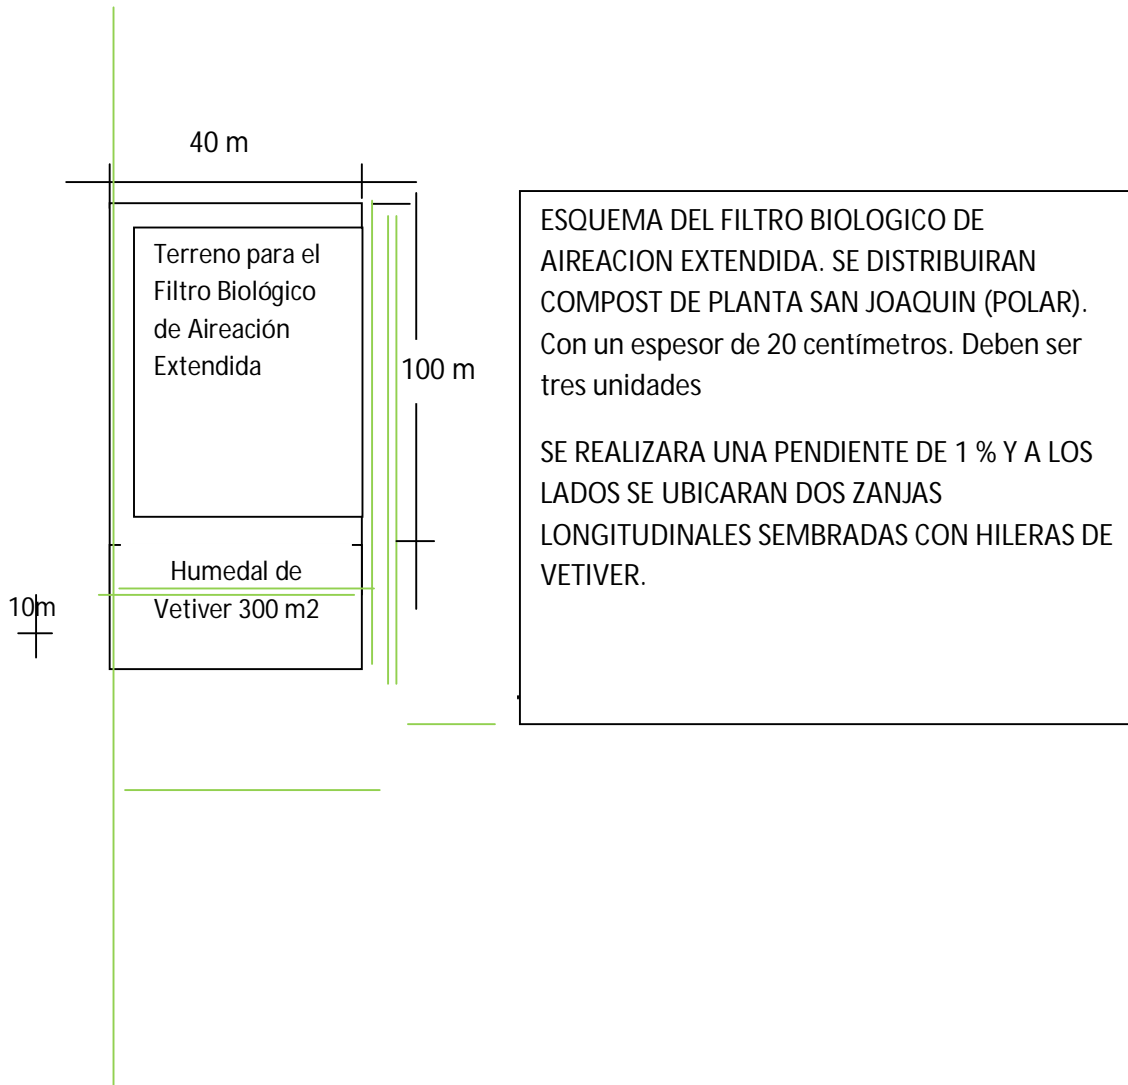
40 m

Terreno para el Filtro Biológico de Aireación Extendida

100 m

Humedal de Vetiver 300 m2

10m

ESQUEMA DEL FILTRO BIOLOGICO DE AIREACION EXTENDIDA. SE DISTRIBUIRAN COMPOST DE PLANTA SAN JOAQUIN (POLAR). Con un espesor de 20 centímetros. Deben ser tres unidades

SE REALIZARA UNA PENDIENTE DE 1 % Y A LOS LADOS SE UBICARAN DOS ZANJAS LONGITUDINALES SEMBRADAS CON HILERAS DE VETIVER.